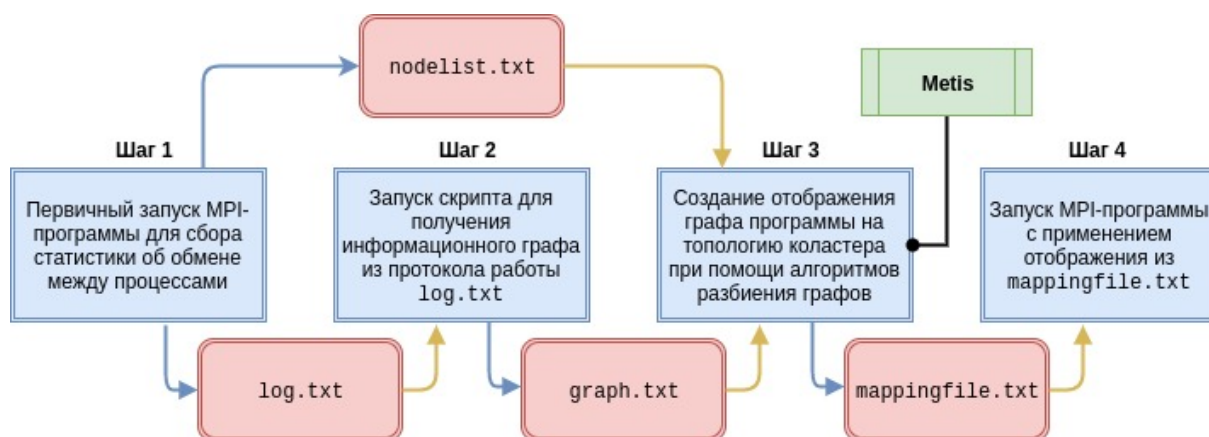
nodelist.txt

Metis

Шаг 1

Первичный запуск MPI-программы для сбора статистики об обмене между процессами

Шаг 2

Запуск скрипта для получения информационного графа из протокола работы log.txt

Шаг 3

Создание отображения графа программы на топологию коластера при помощи алгоритмов разбиения графов

Шаг 4

Запуск MPI-программы с применением отображения из mappingfile.txt

log.txt

graph.txt

mappingfile.txt